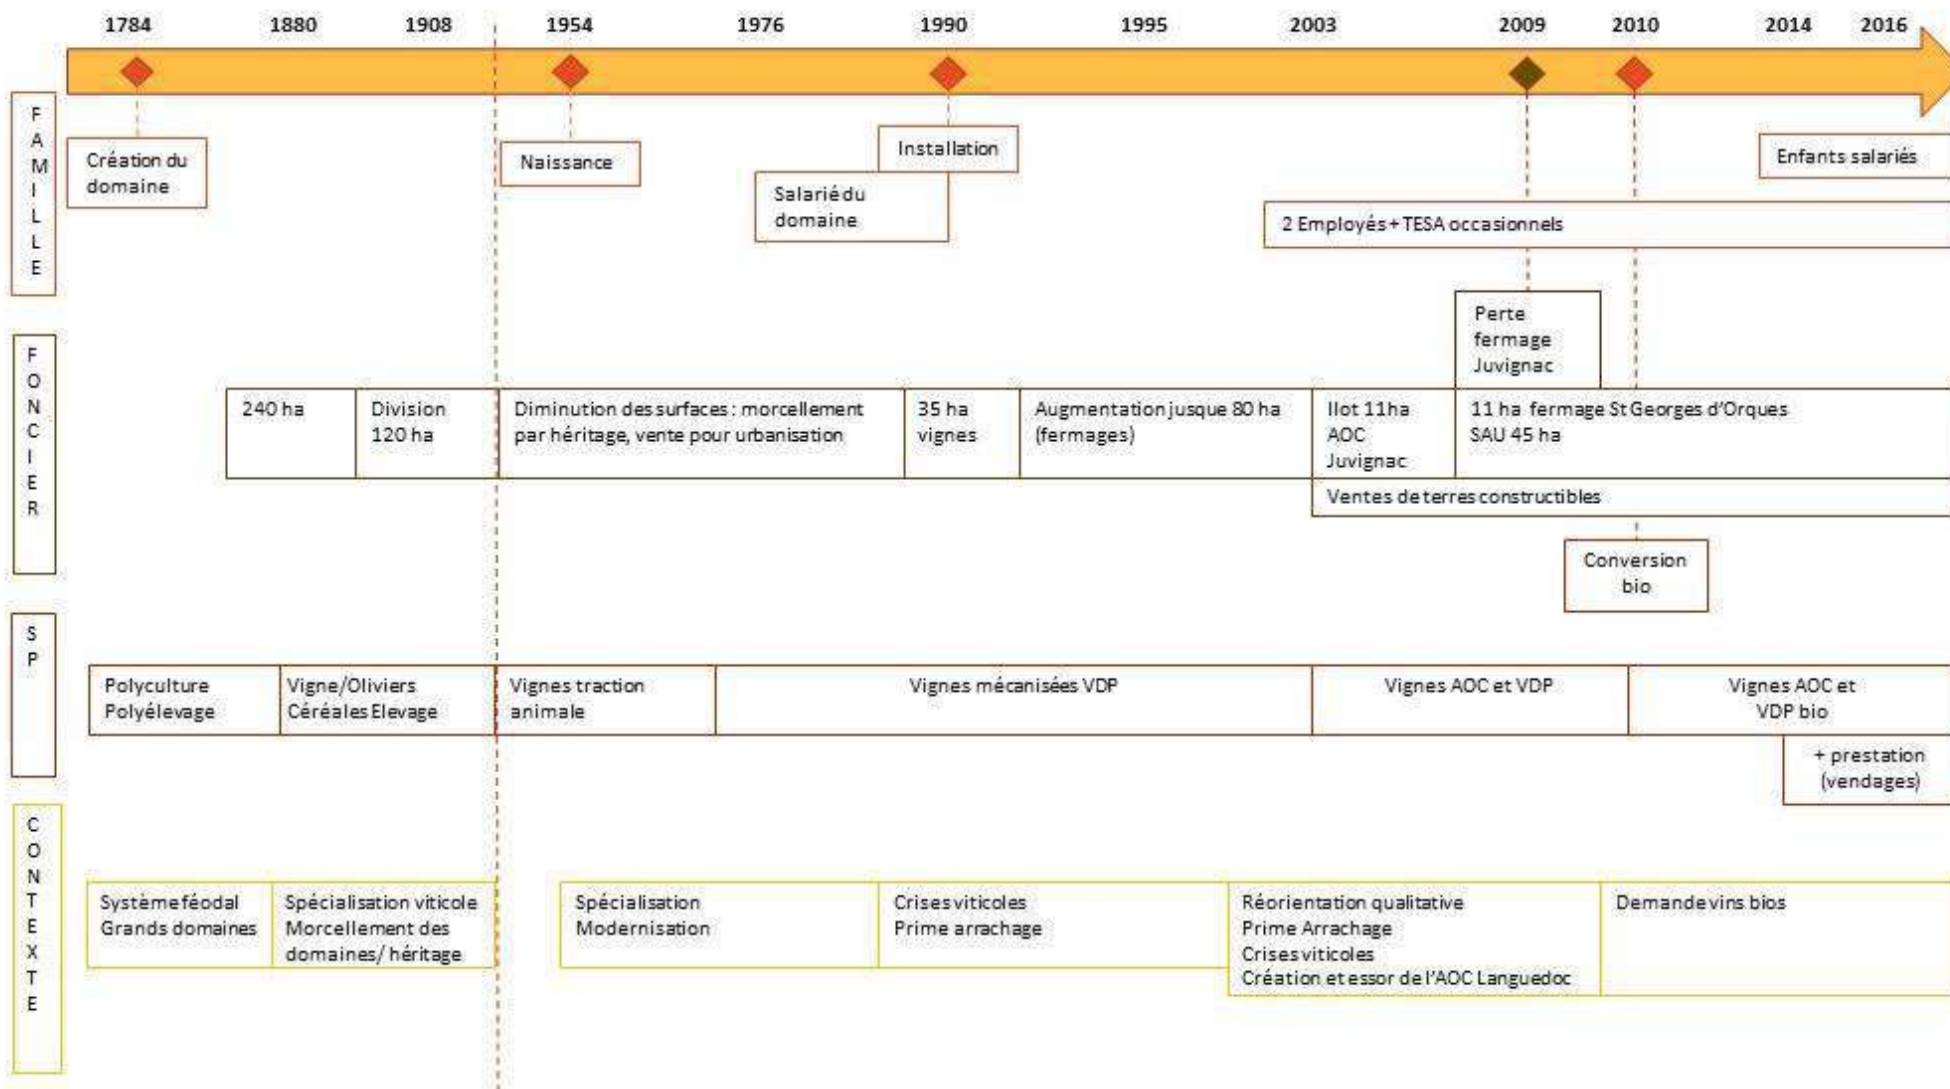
1784 1880 1908 1954 1976 1990 1995 2003 2009 2010 2014 2016

FAMILLE

Création du domaine

Naissance

Installation

Salarié du domaine

Enfants salariés

2 Employés + TESA occasionnels

FONCIER

Perte fermage Juvignac

240 ha

Division 120 ha

Diminution des surfaces : morcellement par héritage, vente pour urbanisation

35 ha vignes

Augmentation jusque 80 ha (fermages)

Ilot 11ha AOC Juvignac

11 ha fermage St Georges d'Orques SAU 45 ha

Ventes de terres constructibles

Conversion bio

SP

Polyculture Polyélevage

Vigne/Oliviers Céréales Elevage

Vignes traction animale

Vignes mécanisées VDP

Vignes AOC et VDP

Vignes AOC et VDP bio

+ prestation (vendages)

CONTEXTE

Système féodal Grands domaines

Spécialisation viticole Morcellement des domaines/ héritage

Spécialisation Modernisation

Crises viticoles Prime arrachage

Réorientation qualitative Prime Arrachage Crises viticoles Création et essor de l'AOC Languedoc

Demande vins bios